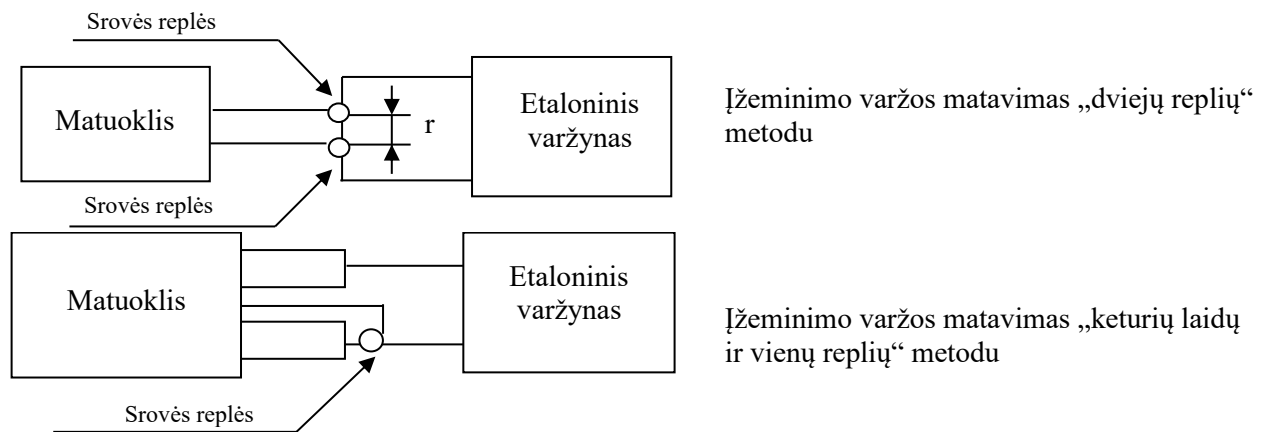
Srovės replės

Matuoklis

r

Etaloninis varžynas

Įžeminimo varžos matavimas „dviejų replių“ metodu

Srovės replės

Matuoklis

Etaloninis varžynas

Įžeminimo varžos matavimas „keturių laidų ir vienų replių“ metodu

Srovės replės